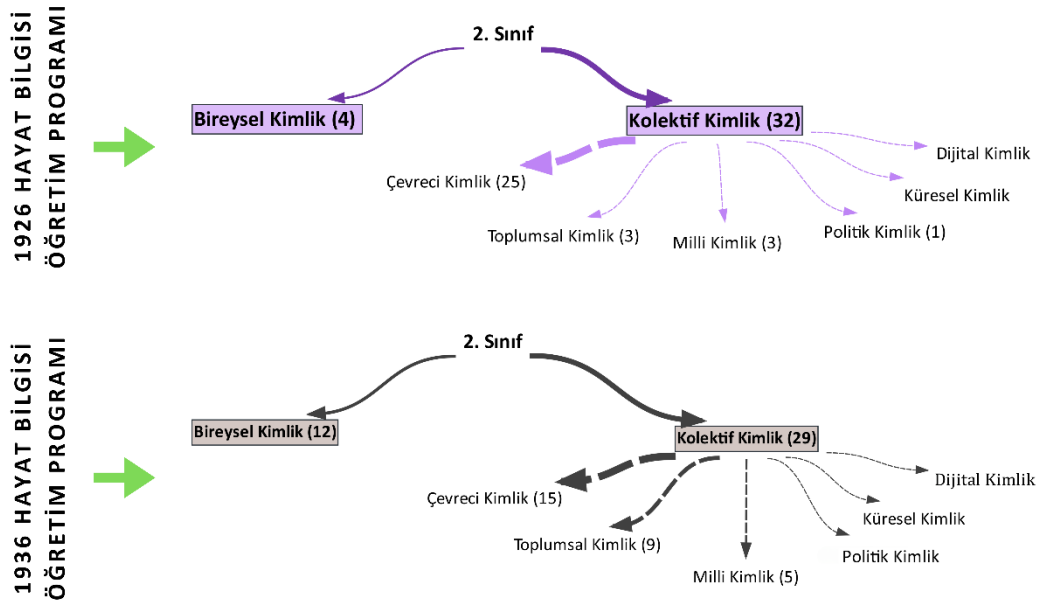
1926 HAYAT BİLGİSİ ÖĞRETİM PROGRAMI

2. Sınıf

Bireysel Kimlik (4)

Kolektif Kimlik (32)

Çevreci Kimlik (25)

Toplumsal Kimlik (3)

Milli Kimlik (3)

Politik Kimlik (1)

Küresel Kimlik

Dijital Kimlik

1936 HAYAT BİLGİSİ ÖĞRETİM PROGRAMI

2. Sınıf

Bireysel Kimlik (12)

Kolektif Kimlik (29)

Çevreci Kimlik (15)

Toplumsal Kimlik (9)

Milli Kimlik (5)

Politik Kimlik

Küresel Kimlik

Dijital Kimlik